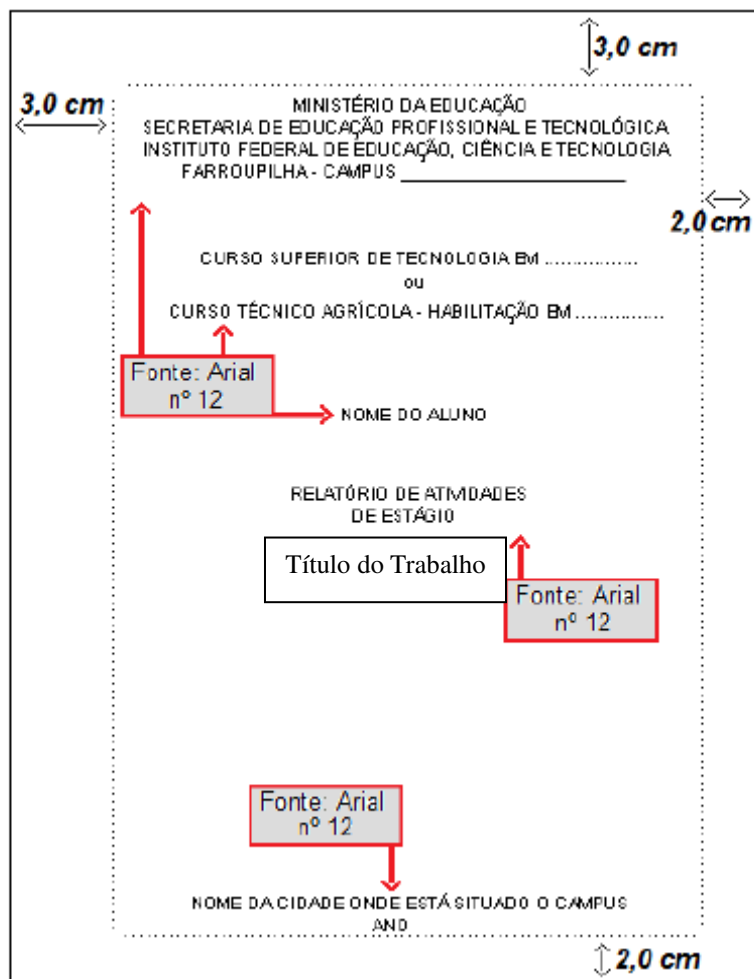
3,0 cm

3,0 cm

MINISTÉRIO DA EDUCAÇÃO
SECRETARIA DE EDUCAÇÃO PROFISSIONAL E TECNOLÓGICA
INSTITUTO FEDERAL DE EDUCAÇÃO, CIÊNCIA E TECNOLOGIA
FARROUPILHA - CAMPUS ____________________

2,0 cm

CURSO SUPERIOR DE TECNOLOGIA EM ................
OU
CURSO TÉCNICO AGRÍCOLA - HABILITAÇÃO EM ................

Fonte: Arial
nº 12

NOME DO ALUNO

RELATÓRIO DE ATIVIDADES
DE ESTÁGIO

Título do Trabalho

Fonte: Arial
nº 12

Fonte: Arial
nº 12

NOME DA CIDADE ONDE ESTÁ SITUADO O CAMPUS
ANO

2,0 cm